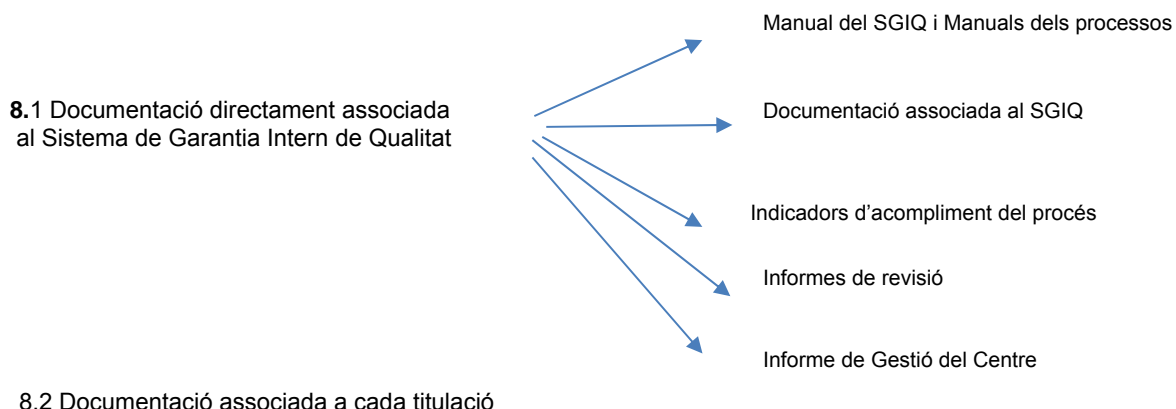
**8.**1 Documentació directament associada al Sistema de Garantia Intern de Qualitat

Manual del SGIQ i Manuals dels processos

Documentació associada al SGIQ

Indicadors d'acompliment del procés

Informes de revisió

Informe de Gestió del Centre

8.2 Documentació associada a cada titulació